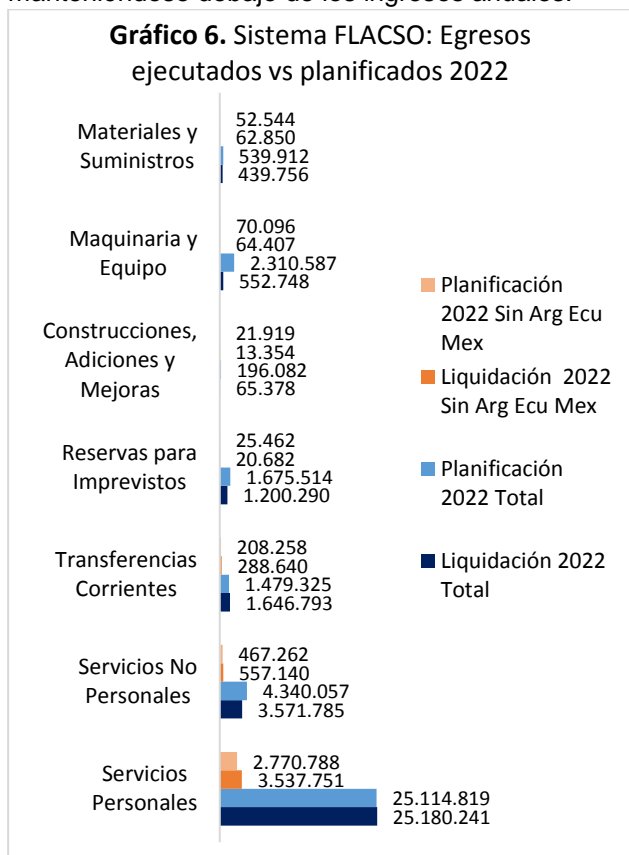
manteniéndose debajo de los ingresos anuales.

**Gráfico 6.** Sistema FLACSO: Egresos ejecutados vs planificados 2022

Materiales y Suministros
52.544
62.850
539.912
439.756

Maquinaria y Equipo
70.096
64.407
2.310.587
552.748

Construcciones, Adiciones y Mejoras
21.919
13.354
196.082
65.378

Reservas para Imprevistos
25.462
20.682
1.675.514
1.200.290

Transferencias Corrientes
208.258
288.640
1.479.325
1.646.793

Servicios No Personales
467.262
557.140
4.340.057
3.571.785

Servicios Personales
2.770.788
3.537.751
25.114.819
25.180.241

Planificación 2022 Sin Arg Ecu Mex
Liquidación 2022 Sin Arg Ecu Mex
Planificación 2022 Total
Liquidación 2022 Total